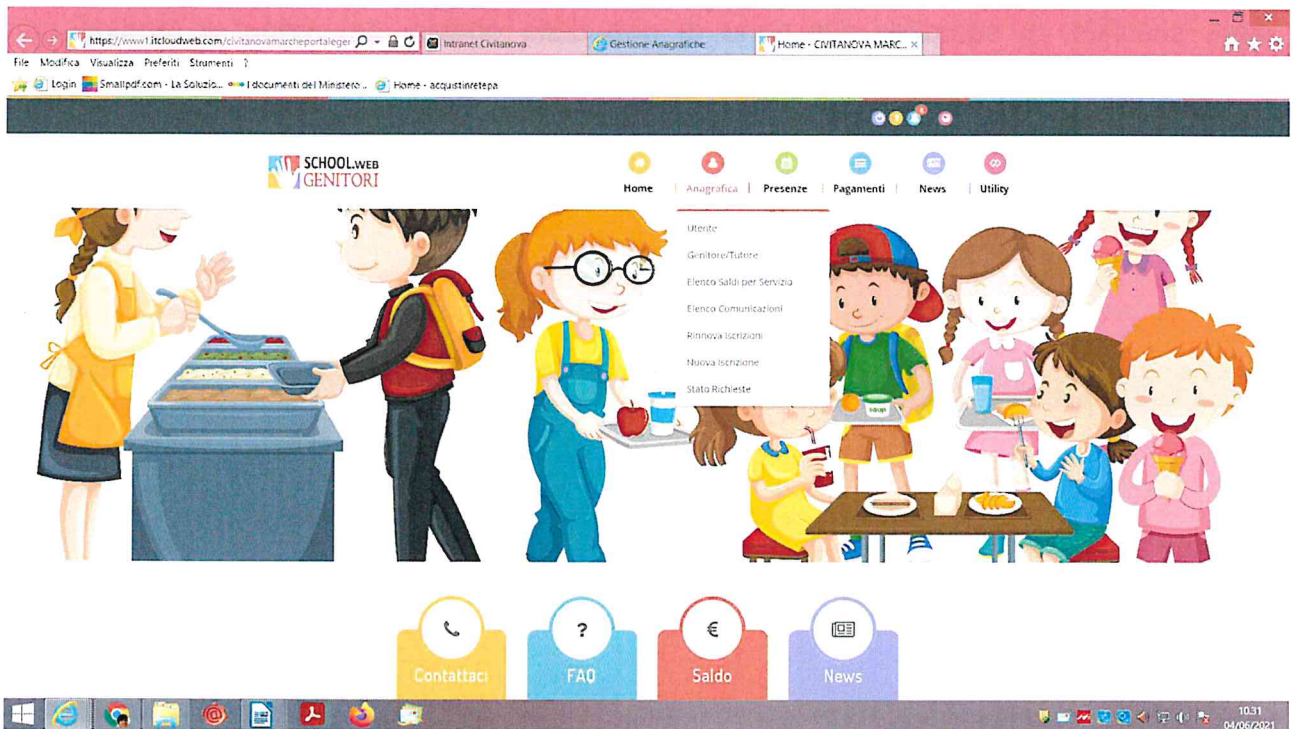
https://www1.itcloudweb.com/civitanovamarcheportalegen | Intranet Civitanova | Gestione Anagrafiche | Home - CIVITANOVA MARC... ×

File Modifica Visualizza Preferiti Strumenti ?

Login | Smallpdf.com - La Soluzio... | I documenti del Ministero ... | Home - acquistinretepa

SCHOOL.WEB GENITORI

Home | Anagrafica | Presenze | Pagamenti | News | Utility

Utente
Genitore/Tutore
Elenco Saldi per Servizio
Elenco Comunicazioni
Rinnova Iscrizioni
Nuova Iscrizione
Stato Richieste

soup

Contattaci
?
FAQ
€
Saldo
News

10:31
04/06/2021